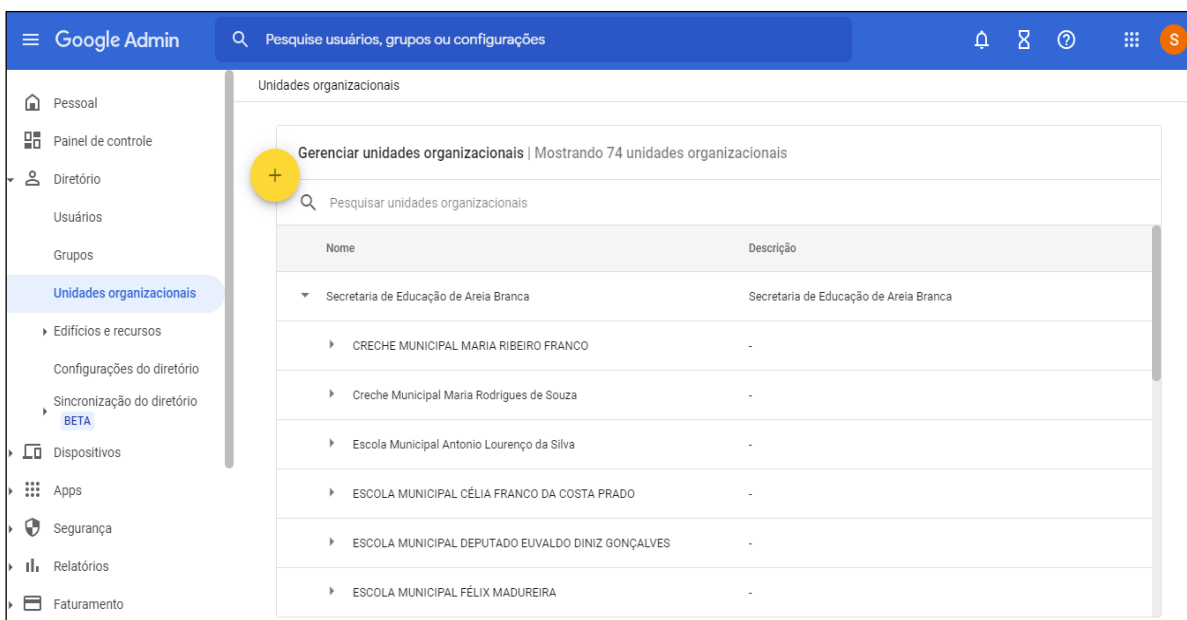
Google Admin

Pesquise usuários, grupos ou configurações

S

Pessoal
Painel de controle
Diretório
Usuários
Grupos
Unidades organizacionais
Edifícios e recursos
Configurações do diretório
Sincronização do diretório BETA
Dispositivos
Apps
Segurança
Relatórios
Faturamento

Unidades organizacionais

Gerenciar unidades organizacionais | Mostrando 74 unidades organizacionais

+

Pesquisar unidades organizacionais

| Nome | Descrição |
|---|---|
| Secretaria de Educação de Areia Branca | Secretaria de Educação de Areia Branca |
| CRECHE MUNICIPAL MARIA RIBEIRO FRANCO | - |
| Creche Municipal Maria Rodrigues de Souza | - |
| Escola Municipal Antonio Lourenço da Silva | - |
| ESCOLA MUNICIPAL CÉLIA FRANCO DA COSTA PRADO | - |
| ESCOLA MUNICIPAL DEPUTADO EUVALDO DINIZ GONÇALVES | - |
| ESCOLA MUNICIPAL FÉLIX MADUREIRA | - |